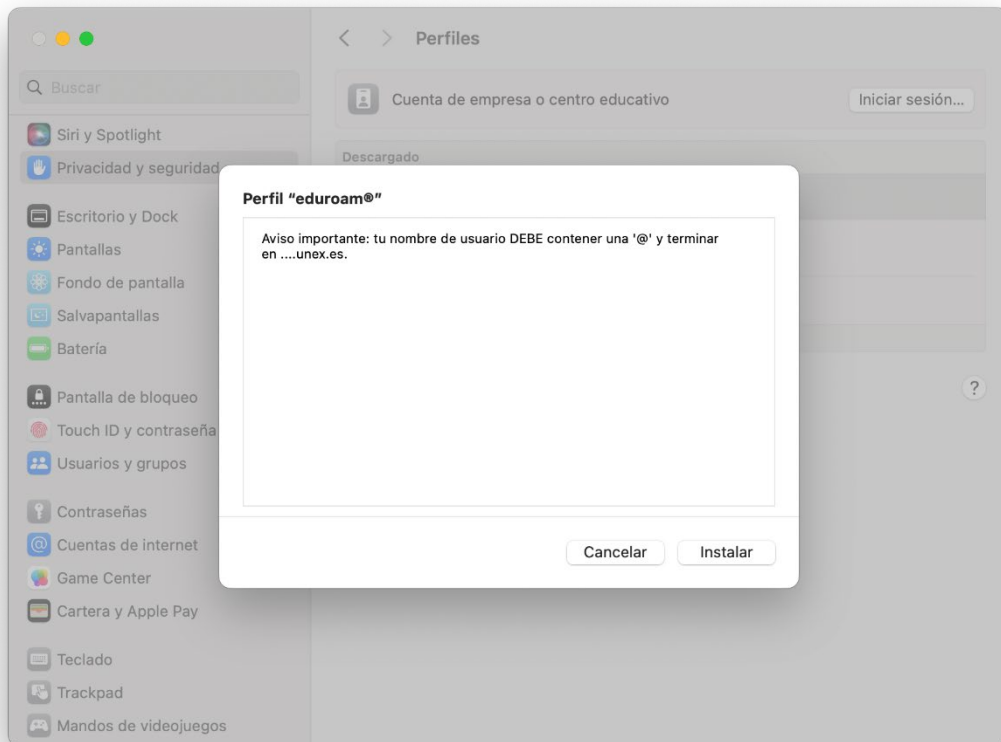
Buscar

Siri y Spotlight
Privacidad y seguridad

Escritorio y Dock
Pantallas
Fondo de pantalla
Salvapantallas
Batería

Pantalla de bloqueo
Touch ID y contraseña
Usuarios y grupos

Contraseñas
Cuentas de internet
Game Center
Cartera y Apple Pay

Teclado
Trackpad
Mandos de videojuegos

Perfiles

Cuenta de empresa o centro educativo
Iniciar sesión...

Descargado

?

Perfil “eduroam®”

Aviso importante: tu nombre de usuario DEBE contener una '@' y terminar en ....unex.es.

Cancelar
Instalar